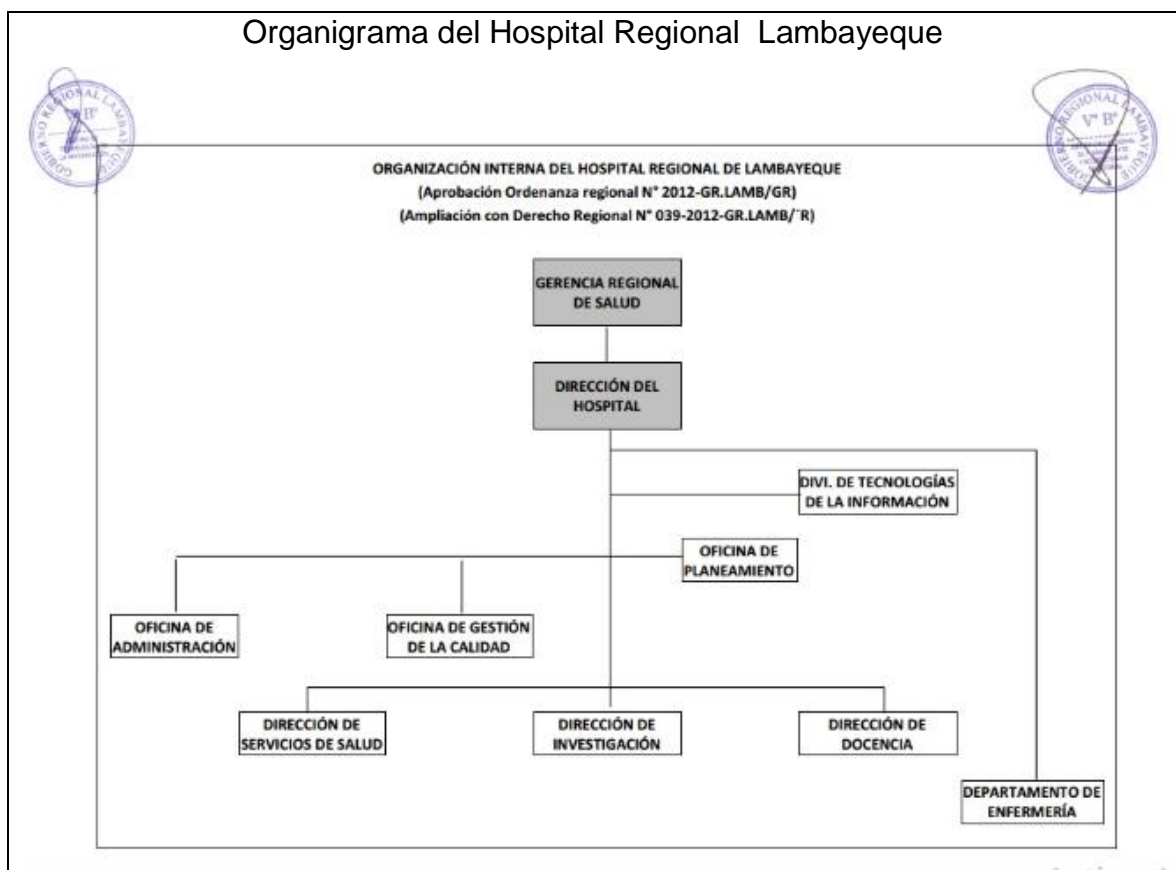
Organigrama del Hospital Regional Lambayeque

GOBIERNO REGIONAL LAMBAYEQUE
Vº Bº

GOBIERNO REGIONAL LAMBAYEQUE
Vº Bº

ORGANIZACIÓN INTERNA DEL HOSPITAL REGIONAL DE LAMBAYEQUE
(Aprobación Ordenanza regional N° 2012-GR.LAMB/GR)
(Ampliación con Derecho Regional N° 039-2012-GR.LAMB/¨R)

GERENCIA REGIONAL DE SALUD

DIRECCIÓN DEL HOSPITAL

DIVI. DE TECNOLOGÍAS DE LA INFORMACIÓN

OFICINA DE PLANEAMIENTO

OFICINA DE ADMINISTRACIÓN

OFICINA DE GESTIÓN DE LA CALIDAD

DIRECCIÓN DE SERVICIOS DE SALUD

DIRECCIÓN DE INVESTIGACIÓN

DIRECCIÓN DE DOCENCIA

DEPARTAMENTO DE ENFERMERÍA